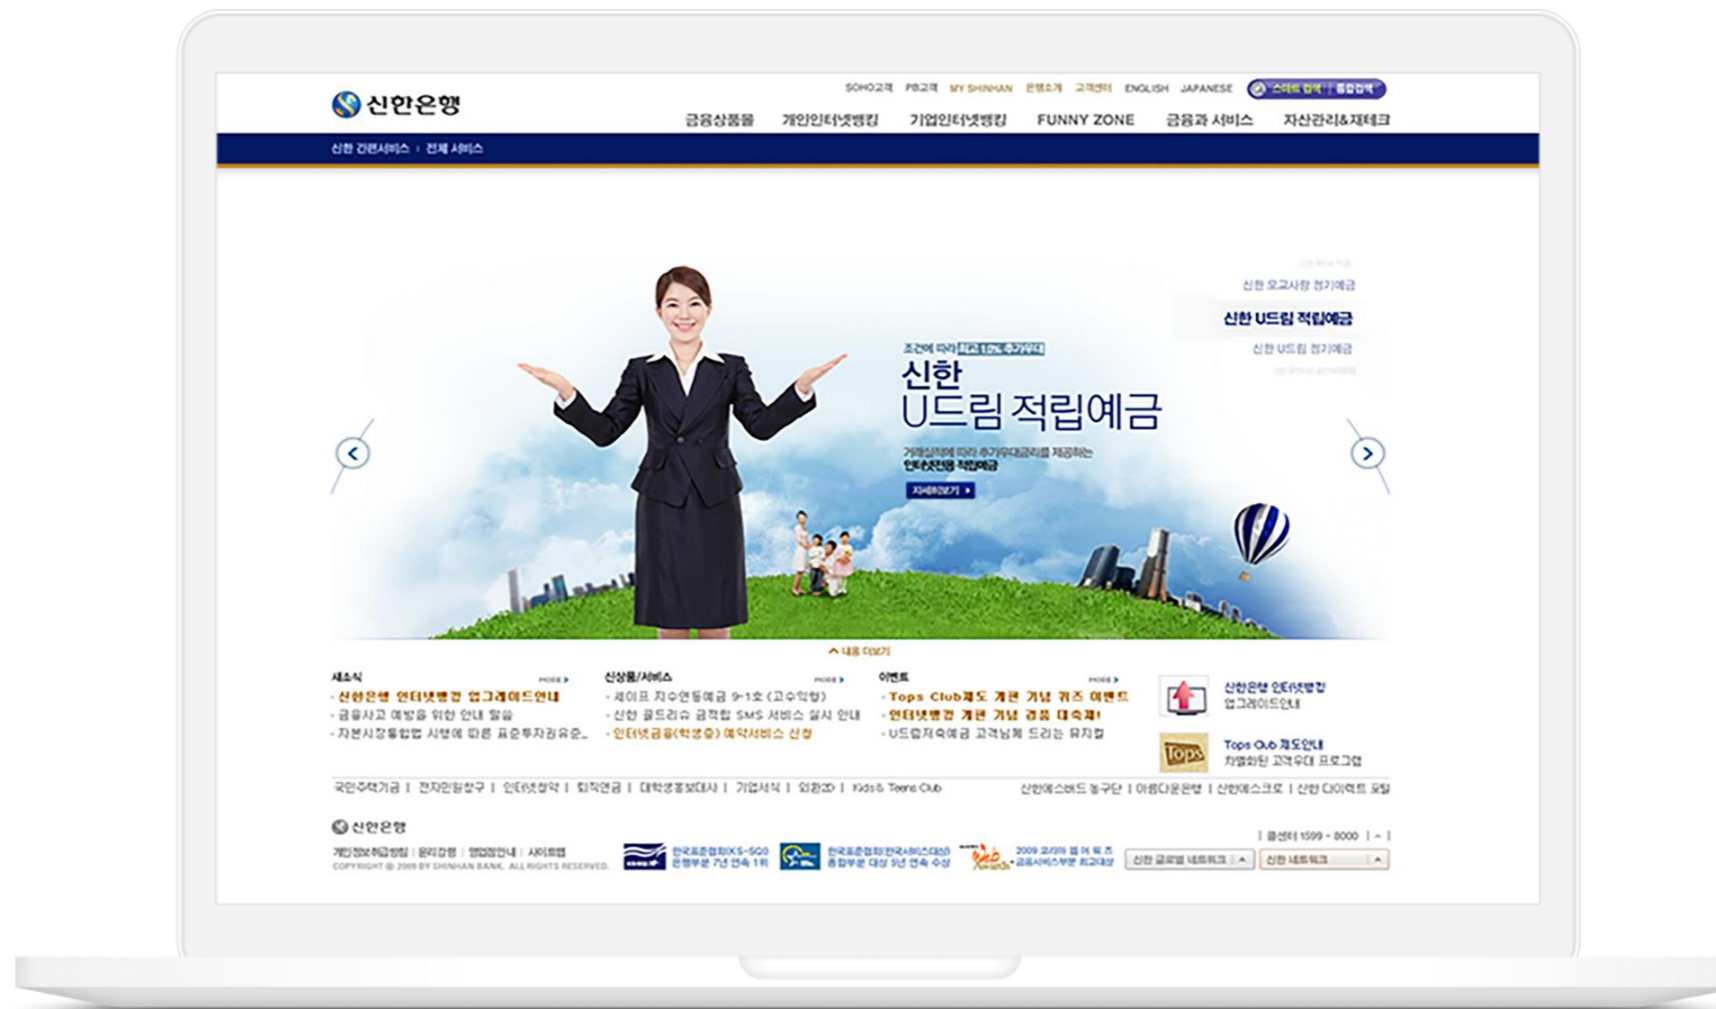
신한은행

SOHO고객 | PB고객 | MY SHINHAN | 은행소개 | 고객센터 | ENGLISH | JAPANESE

금융상품몰 | 개인인터넷뱅킹 | 기업인터넷뱅킹 | FUNNY ZONE | 금융과 서비스 | 자산관리&재테크

신한 간편서비스 · 전체 서비스

신한 오고사랑 정기예금
신한 U드림 적립예금
신한 U드림 정기예금

조건에 따라 최고 1.0% 추가우대
신한
U드림 적립예금
거래실적에 따라 추가우대금리를 제공하는
인터넷전용 적립예금
자세히보기

내용 더보기

새소식 more
· 신한은행 인터넷뱅킹 업그레이드안내
· 금융사고 예방을 위한 안내 말씀
· 자본시장통합법 시행에 따른 표준투자권유준...

신상품/서비스 more
· 세이프 지수연동예금 9-1호 (고수익형)
· 신한 골드리슈 금적립 SMS 서비스 실시 안내
· 인터넷금융(학생증) 예약서비스 신청

이벤트 more
· Tops Club제도 개편 기념 퀴즈 이벤트
· 인터넷뱅킹 개편 기념 경품 대축제!
· U드림저축예금 고객님께 드리는 유지컵

신한은행 인터넷뱅킹 업그레이드안내

Tops Club 제도안내
차별화된 고객우대 프로그램

국민주택기금 | 전자민원창구 | 인터넷청약 | 퇴직연금 | 대학생홍보대사 | 기업서식 | 외환2D | Kids & Teens Club

신한에스버드 농구단 | 아름다운은행 | 신한에스크로 | 신한 다이렉트 모집

신한은행
개인정보취급방침 | 윤리강령 | 영업점안내 | 사이트맵
COPYRIGHT © 2009 BY SHINHAN BANK. ALL RIGHTS RESERVED.

한국표준협회(KS-SQI) 은행부문 7년 연속 1위
한국표준협회(한국서비스대상) 종합부문 대상 9년 연속 수상
2009 코리아 웹 어워즈 금융서비스부문 최고대상

| 콜센터 1599 - 8000 |
신한 글로벌 네트워크
신한 네트워크